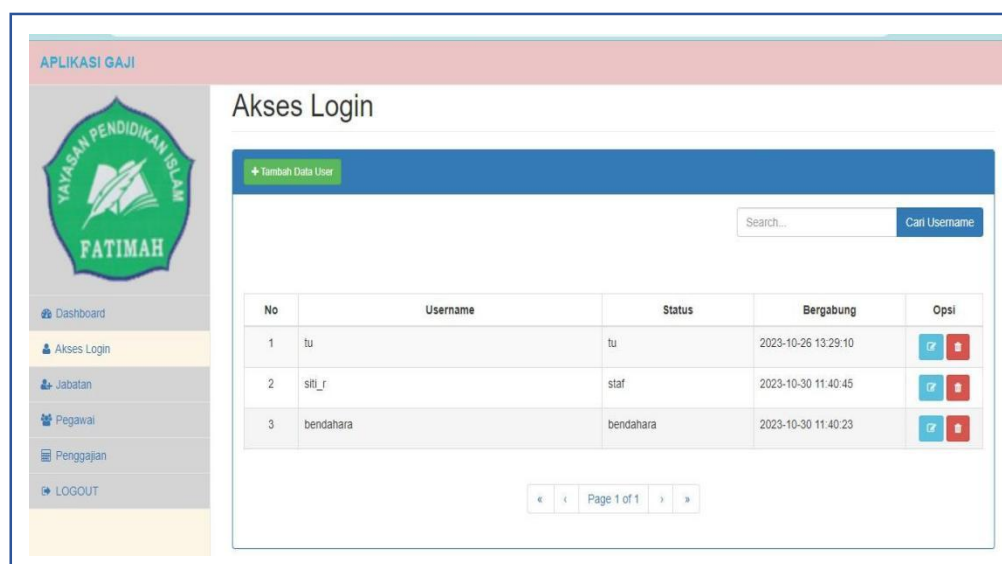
APLIKASI GAJI

YAYASAN PENDIDIKAN ISLAM
FATIMAH

Dashboard
Akses Login
Jabatan
Pegawai
Penggajian
LOGOUT

Akses Login

+ Tambah Data User

Search...
Cari Username

| No | Username | Status | Bergabung | Opsi |
|---|---|---|---|---|
| 1 | tu | tu | 2023-10-26 13:29:10 | |
| 2 | siti_r | staf | 2023-10-30 11:40:45 | |
| 3 | bendahara | bendahara | 2023-10-30 11:40:23 | |

« ‹ Page 1 of 1 › »